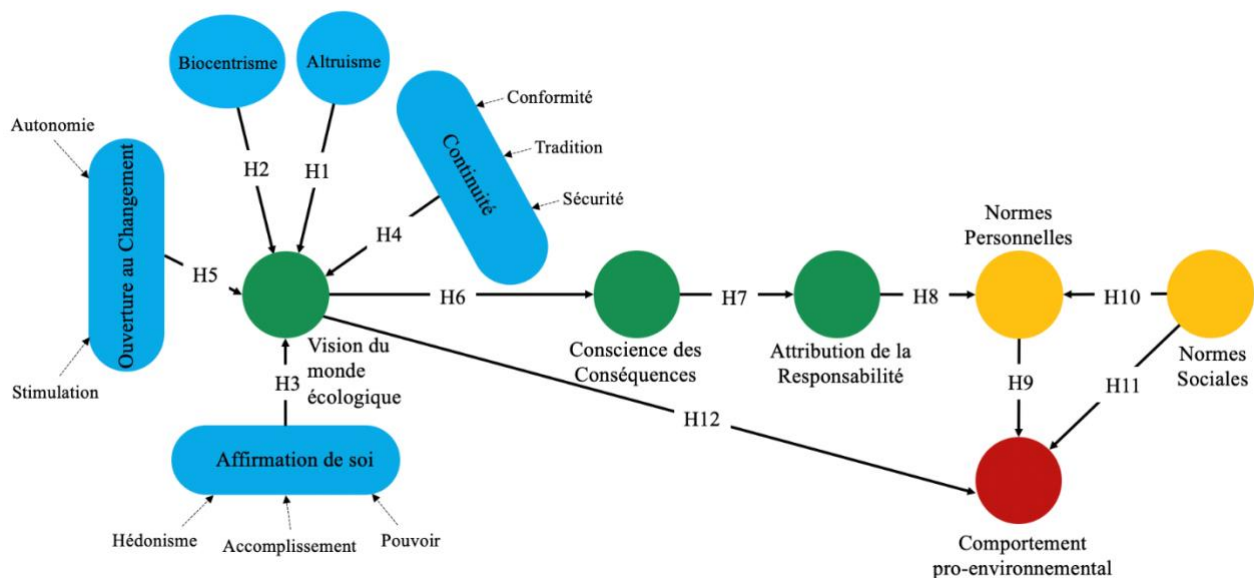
Biocentrisme

Altruisme

Conformité

Tradition

Sécurité

Continuité

Autonomie

Ouverture au Changement

Stimulation

H2

H1

H4

H5

Vision du monde écologique

H6

Conscience des Conséquences

H7

Attribution de la Responsabilité

H8

Normes Personnelles

H10

Normes Sociales

H3

H9

H11

H12

Affirmation de soi

Hédonisme

Accomplissement

Pouvoir

Comportement pro-environnemental